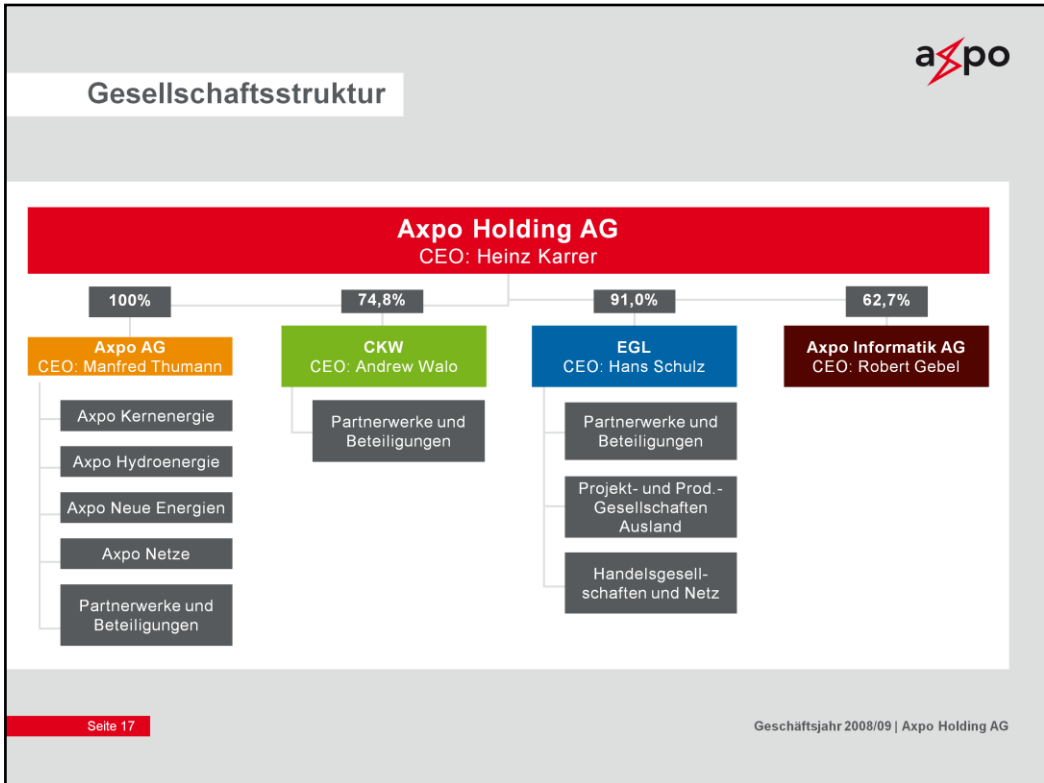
axpo

Gesellschaftsstruktur

Axpo Holding AG
CEO: Heinz Karrer

100%

Axpo AG
CEO: Manfred Thumann

Axpo Kernenergie

Axpo Hydroenergie

Axpo Neue Energien

Axpo Netze

Partnerwerke und Beteiligungen

74,8%

CKW
CEO: Andrew Walo

Partnerwerke und Beteiligungen

91,0%

EGL
CEO: Hans Schulz

Partnerwerke und Beteiligungen

Projekt- und Prod.-Gesellschaften Ausland

Handelsgesellschaften und Netz

62,7%

Axpo Informatik AG
CEO: Robert Gebel

Seite 17

Geschäftsjahr 2008/09 | Axpo Holding AG